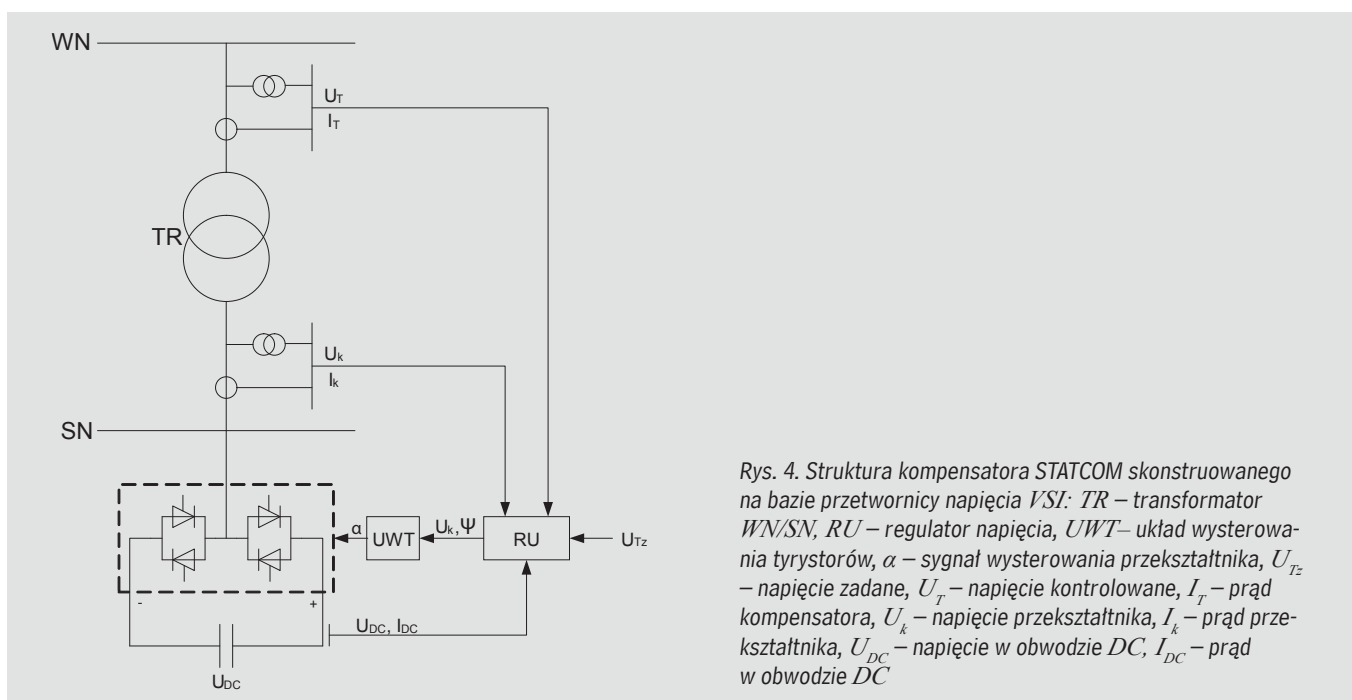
WN

$U_T$
$I_T$

TR

$U_k$
$I_k$

SN

α
UWT
$U_k, \Psi$
RU
$U_{Tz}$

-
+

$U_{DC}, I_{DC}$

$U_{DC}$

Rys. 4. Struktura kompensatora STATCOM skonstruowanego na bazie przetwornicy napięcia $VSI$: $TR$ – transformator $WN/SN$, $RU$ – regulator napięcia, $UWT$– układ wysterowania tyrystorów, $\alpha$ – sygnał wysterowania przekształtnika, $U_{Tz}$ – napięcie zadane, $U_T$ – napięcie kontrolowane, $I_T$ – prąd kompensatora, $U_k$ – napięcie przekształtnika, $I_k$ – prąd przekształtnika, $U_{DC}$ – napięcie w obwodzie $DC$, $I_{DC}$ – prąd w obwodzie $DC$